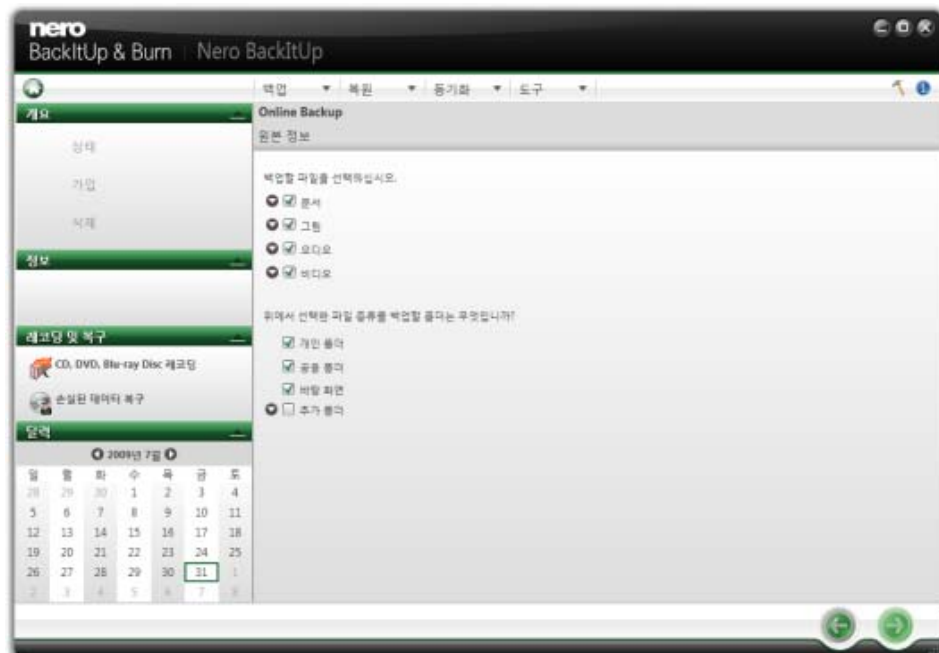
nero
BackItUp & Burn | Nero BackItUp

백업 ▼ 복원 ▼ 동기화 ▼ 도구 ▼

개요
상태
가입
삭제

정보

레코딩 및 복구
CD, DVD, Blu-ray Disc 레코딩
손실된 데이터 복구

달력
2009년 7월

| 일 | 월 | 화 | 수 | 목 | 금 | 토 |
|---|---|---|---|---|---|---|
| 28 | 29 | 30 | 1 | 2 | 3 | 4 |
| 5 | 6 | 7 | 8 | 9 | 10 | 11 |
| 12 | 13 | 14 | 15 | 16 | 17 | 18 |
| 19 | 20 | 21 | 22 | 23 | 24 | 25 |
| 26 | 27 | 28 | 29 | 30 | 31 | 1 |
| 2 | 3 | 4 | 5 | 6 | 7 | 8 |

Online Backup
원본 정보

백업할 파일을 선택하십시오.
문서
그림
오디오
비디오

위에서 선택한 파일 종류를 백업할 폴더는 무엇입니까?
개인 폴더
공용 폴더
바탕 화면
추가 폴더